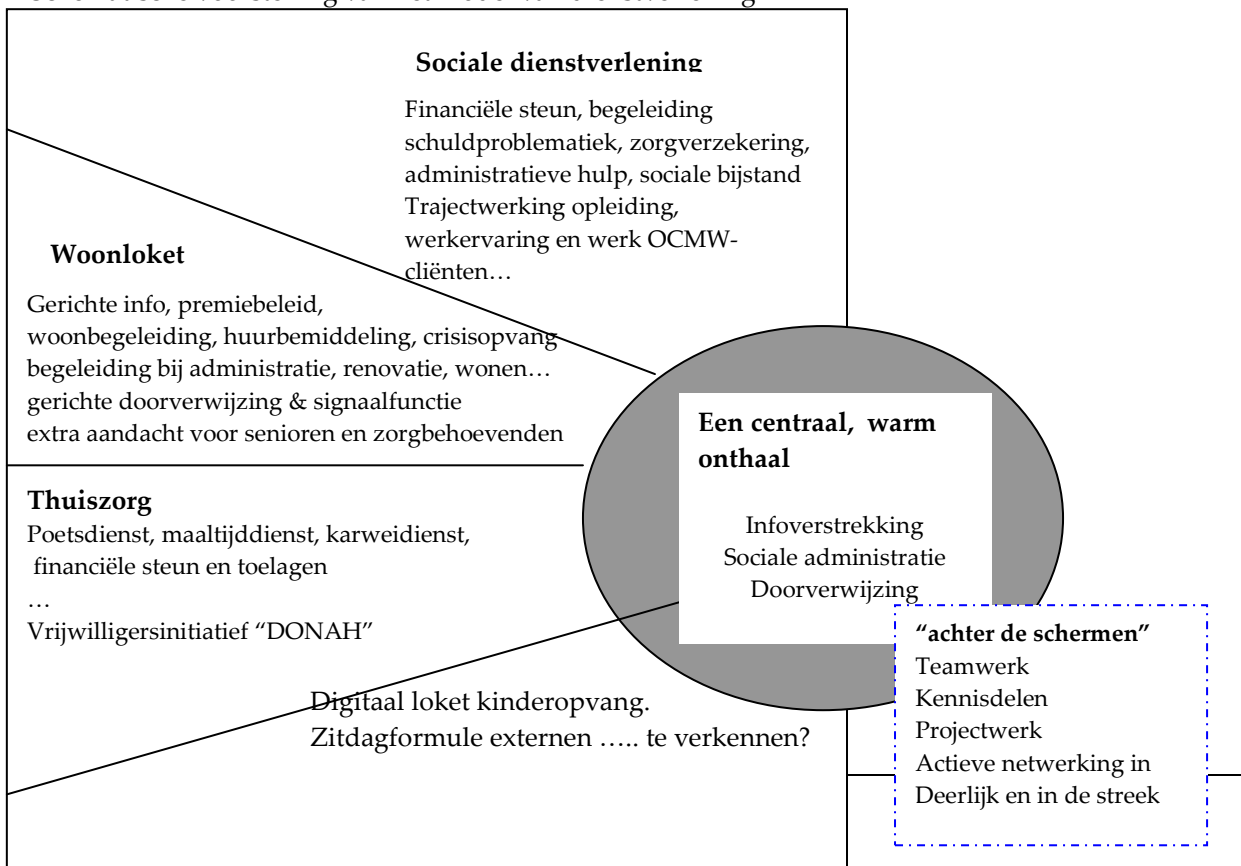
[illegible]

**Sociale dienstverlening**

Financiële steun, begeleiding schuldproblematiek, zorgverzekering, administratieve hulp, sociale bijstand
Trajectwerking opleiding, werkervaring en werk OCMW-cliënten…

**Woonloket**

Gerichte info, premiebeleid, woonbegeleiding, huurbemiddeling, crisisopvang
begeleiding bij administratie, renovatie, wonen…
gerichte doorverwijzing & signaalfunctie
extra aandacht voor senioren en zorgbehoevenden

**Een centraal, warm onthaal**

Infoverstrekking
Sociale administratie
Doorverwijzing

**Thuiszorg**
Poetsdienst, maaltijddienst, karweidienst, financiële steun en toelagen
…
Vrijwilligersinitiatief "DONAH"

**"achter de schermen"**
Teamwerk
Kennisdelen
Projectwerk
Actieve netwerking in Deerlijk en in de streek

Digitaal loket kinderopvang.
Zitdagformule externen ….. te verkennen?